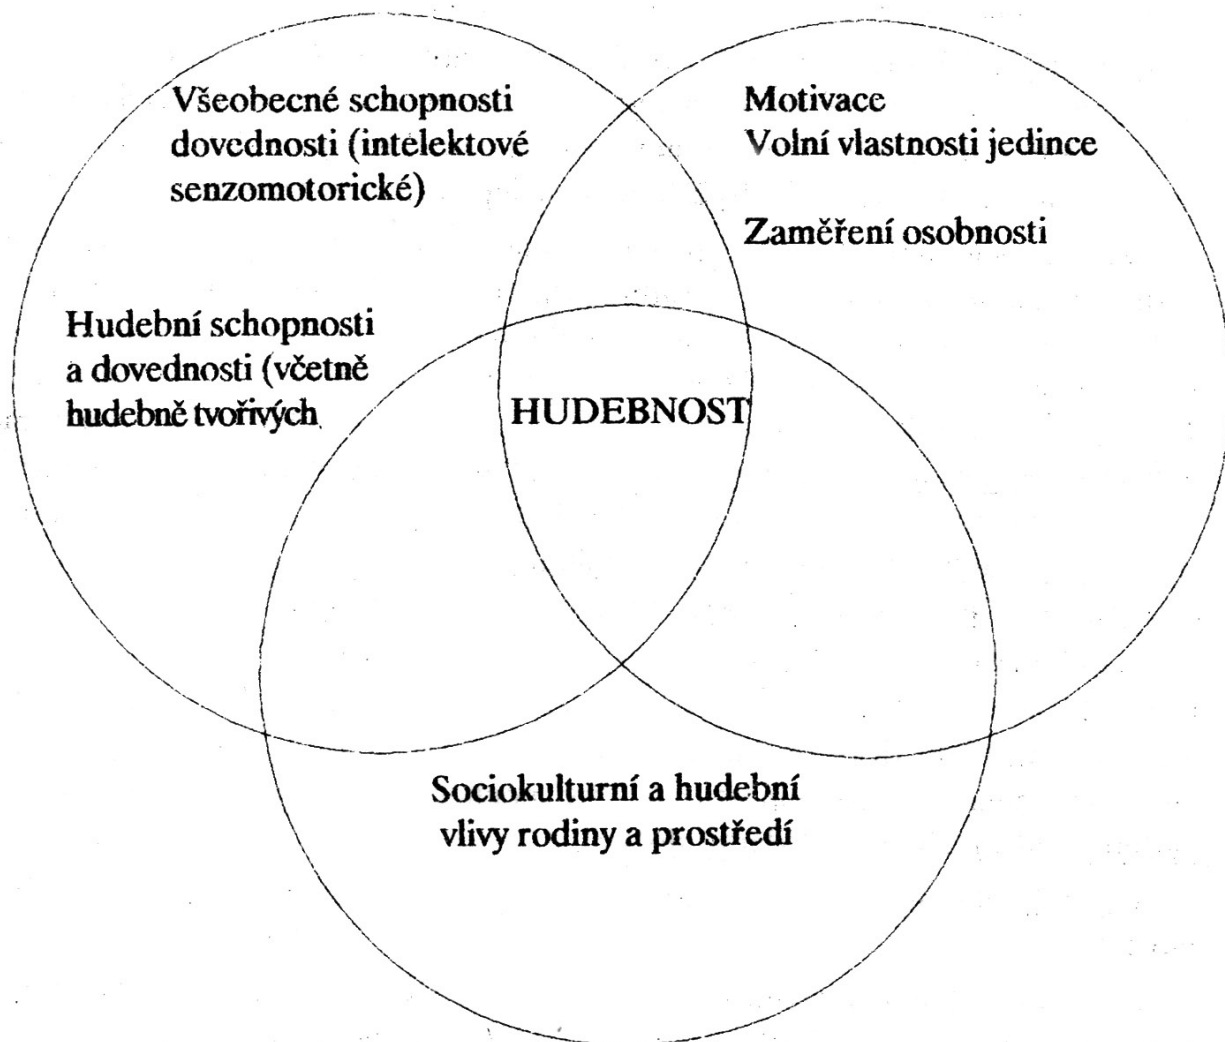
Všeobecné schopnosti dovednosti (intelektové senzomotorické)

Hudební schopnosti a dovednosti (včetně hudebně tvořivých

Motivace
Volní vlastnosti jedince

Zaměření osobnosti

HUDEBNOST

Sociokulturní a hudební vlivy rodiny a prostředí